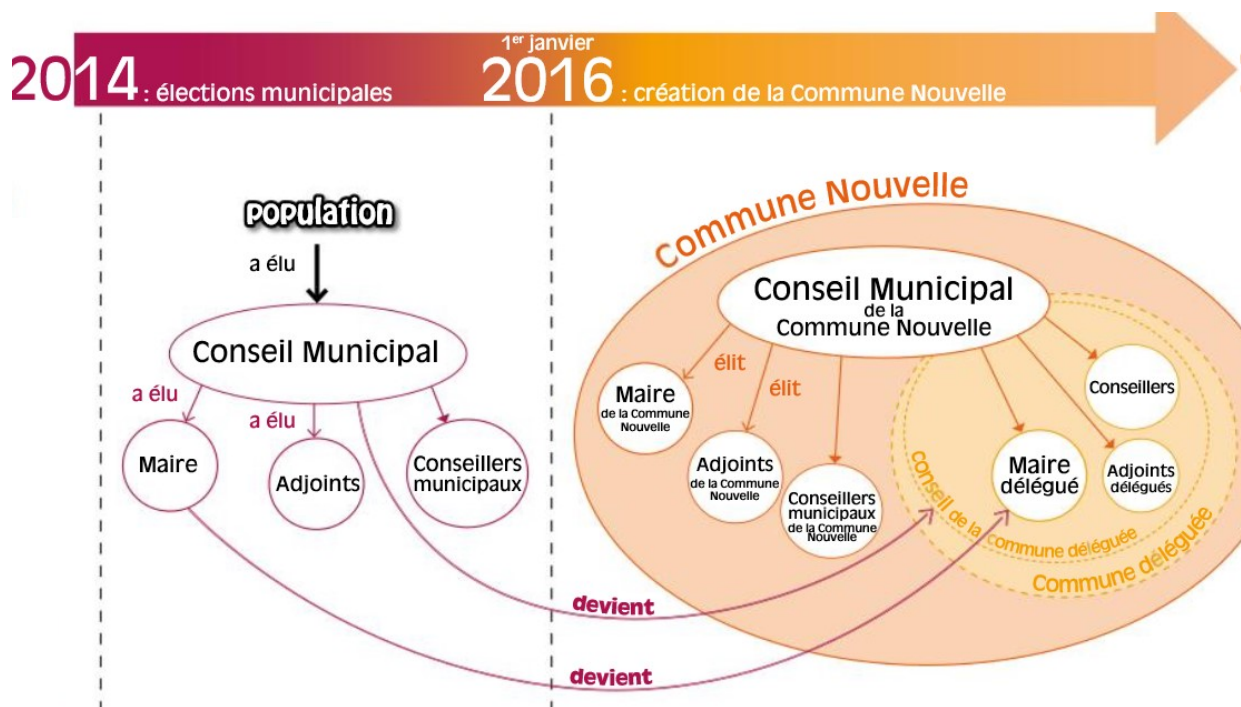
2014 : élections municipales

1$^{er}$ janvier
2016 : création de la Commune Nouvelle

POPULATION

a élu

Conseil Municipal

a élu

a élu

Maire

Adjoints

Conseillers municipaux

devient

devient

Commune Nouvelle

Conseil Municipal de la Commune Nouvelle

élit

élit

Maire de la Commune Nouvelle

Adjoints de la Commune Nouvelle

Conseillers municipaux de la Commune Nouvelle

Conseillers

Maire délégué

Adjoints délégués

Conseil de la commune déléguée

Commune déléguée